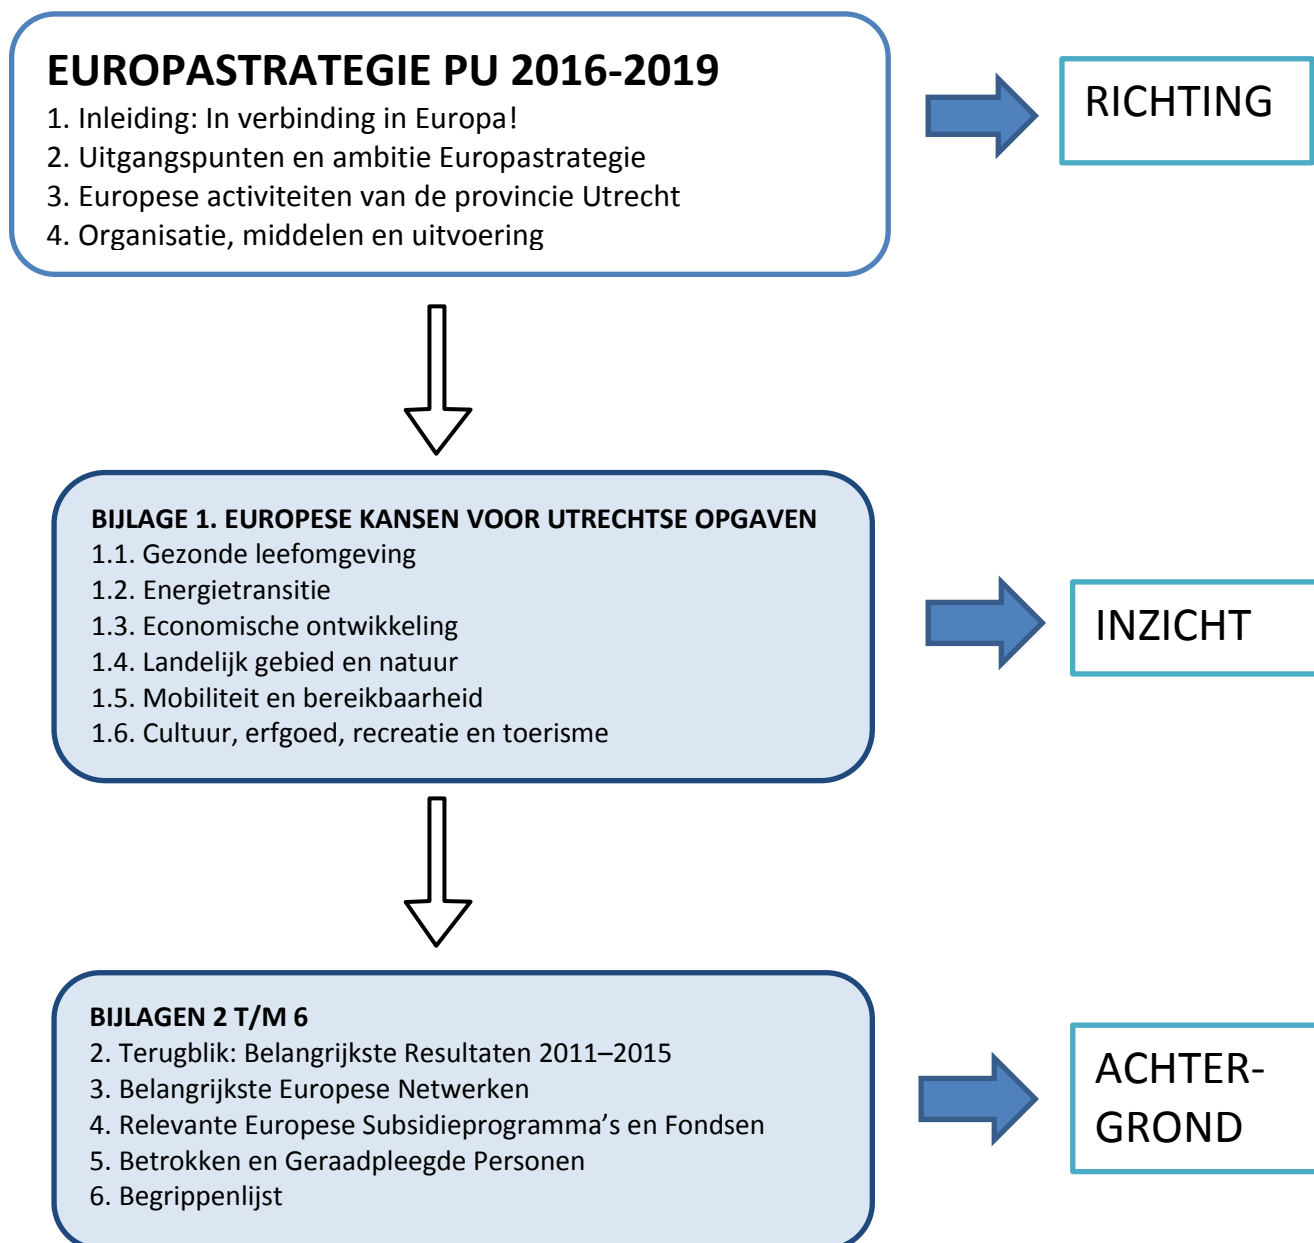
EUROPASTRATEGIE PU 2016-2019
1. Inleiding: In verbinding in Europa!
2. Uitgangspunten en ambitie Europastrategie
3. Europese activiteiten van de provincie Utrecht
4. Organisatie, middelen en uitvoering

RICHTING

BIJLAGE 1. EUROPESE KANSEN VOOR UTRECHTSE OPGAVEN
1.1. Gezonde leefomgeving
1.2. Energietransitie
1.3. Economische ontwikkeling
1.4. Landelijk gebied en natuur
1.5. Mobiliteit en bereikbaarheid
1.6. Cultuur, erfgoed, recreatie en toerisme

INZICHT

BIJLAGEN 2 T/M 6
2. Terugblik: Belangrijkste Resultaten 2011–2015
3. Belangrijkste Europese Netwerken
4. Relevante Europese Subsidieprogramma’s en Fondsen
5. Betrokken en Geraadpleegde Personen
6. Begrippenlijst

ACHTER-GROND